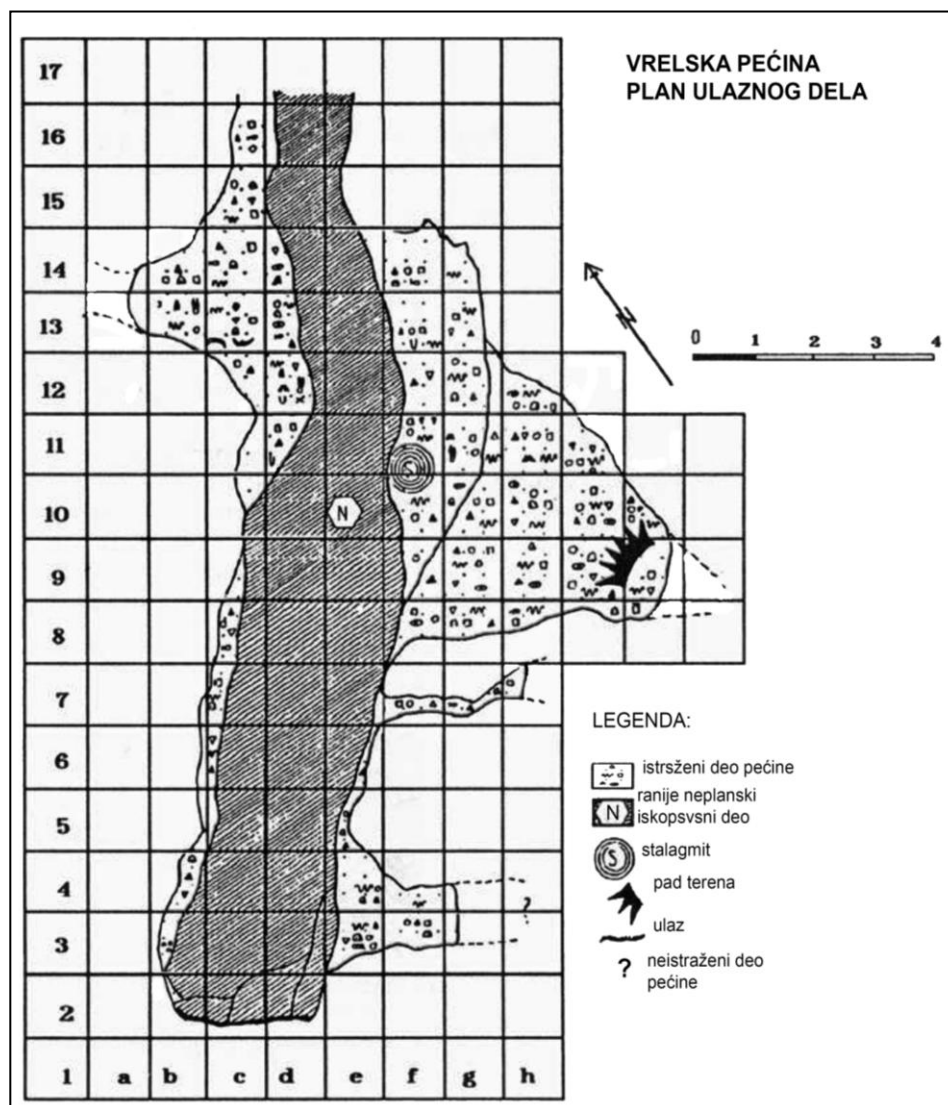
VRELSKA PEĆINA
PLAN ULAZNOG DELA

17
16
15
14
13
12
11
10
9
8
7
6
5
4
3
2
1 a b c d e f g h

N
S
?

0 1 2 3 4

LEGENDA:
istrsženi deo pećine
ranije neplanski iskopsvni deo
stalagmit
pad terena
ulaz
neistraženi deo pećine